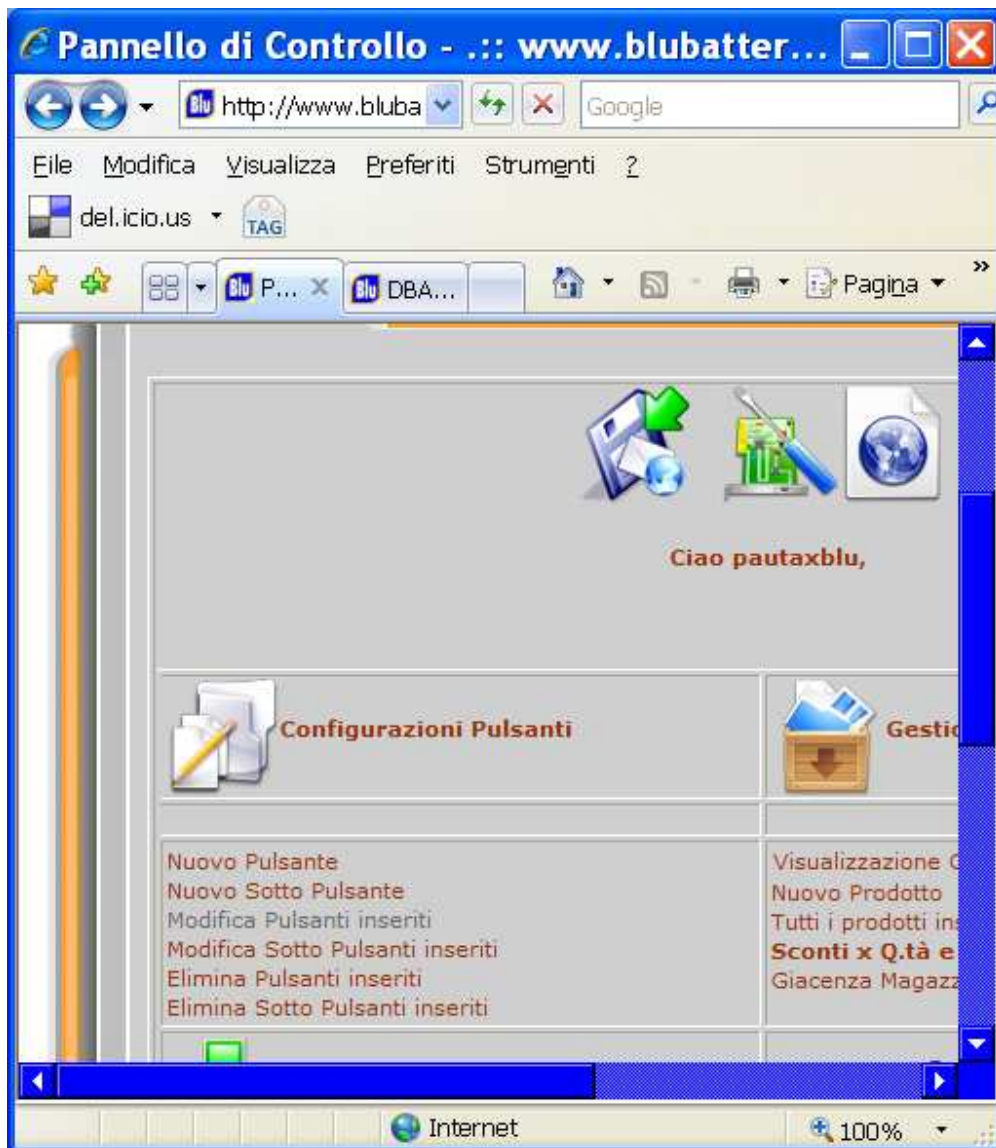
Pannello di Controllo - .:: www.blubatter...

http://www.bluba
Google

File Modifica Visualizza Preferiti Strumenti ?

del.icio.us TAG

P... DBA... Pagina

Ciao pautaxblu,

Configurazioni Pulsanti

Gestic

Nuovo Pulsante
Nuovo Sotto Pulsante
Modifica Pulsanti inseriti
Modifica Sotto Pulsanti inseriti
Elimina Pulsanti inseriti
Elimina Sotto Pulsanti inseriti

Visualizzazione G
Nuovo Prodotto
Tutti i prodotti ins
Sconti x Q.tà e
Giacenza Magazz

Internet
100%